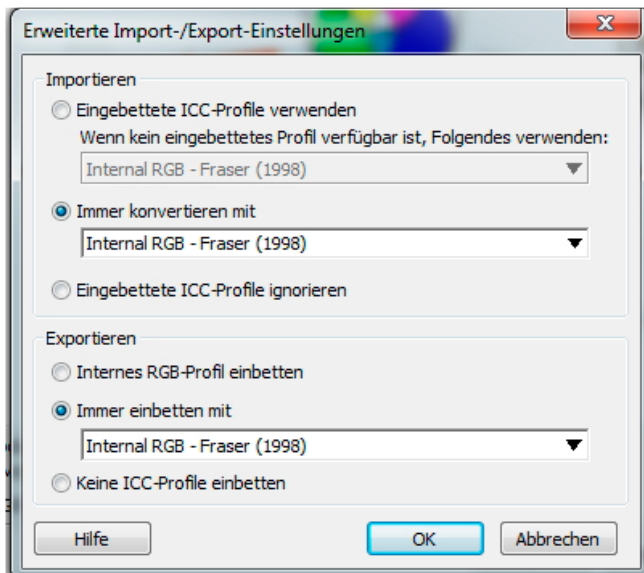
Erweiterte Import-/Export-Einstellungen

Importieren

Eingebettete ICC-Profile verwenden

Wenn kein eingebettetes Profil verfügbar ist, Folgendes verwenden:

Internal RGB - Fraser (1998)

Immer konvertieren mit

Internal RGB - Fraser (1998)

Eingebettete ICC-Profile ignorieren

Exportieren

Internes RGB-Profil einbetten

Immer einbetten mit

Internal RGB - Fraser (1998)

Keine ICC-Profile einbetten

Hilfe

OK

Abbrechen